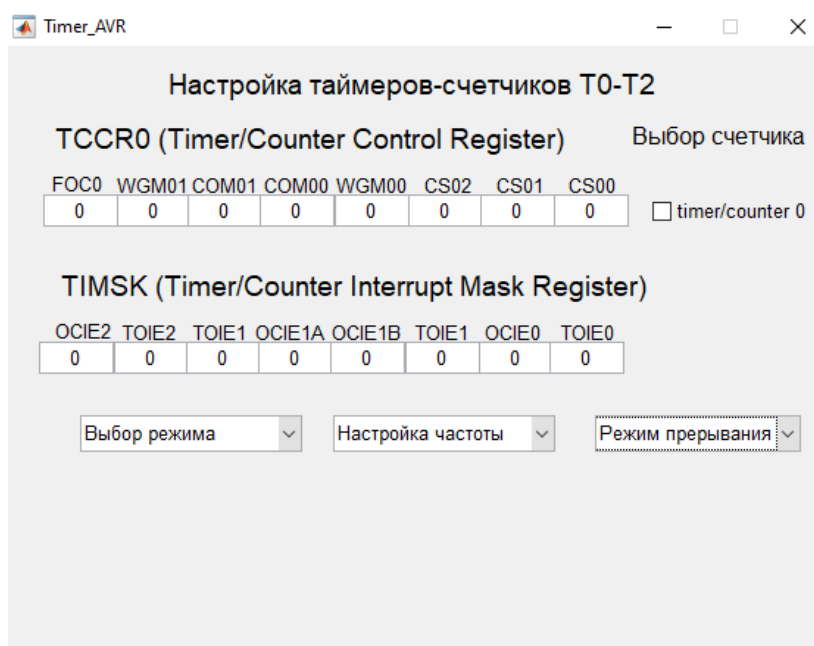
Timer_AVR

Настройка таймеров-счетчиков T0-T2

TCCR0 (Timer/Counter Control Register)

Выбор счетчика

| FOC0 | WGM01 | COM01 | COM00 | WGM00 | CS02 | CS01 | CS00 |
|---|---|---|---|---|---|---|---|
| 0 | 0 | 0 | 0 | 0 | 0 | 0 | 0 |

timer/counter 0

TIMSK (Timer/Counter Interrupt Mask Register)

| OCIE2 | TOIE2 | TOIE1 | OCIE1A | OCIE1B | TOIE1 | OCIE0 | TOIE0 |
|---|---|---|---|---|---|---|---|
| 0 | 0 | 0 | 0 | 0 | 0 | 0 | 0 |

Выбор режима

Настройка частоты

Режим прерывания